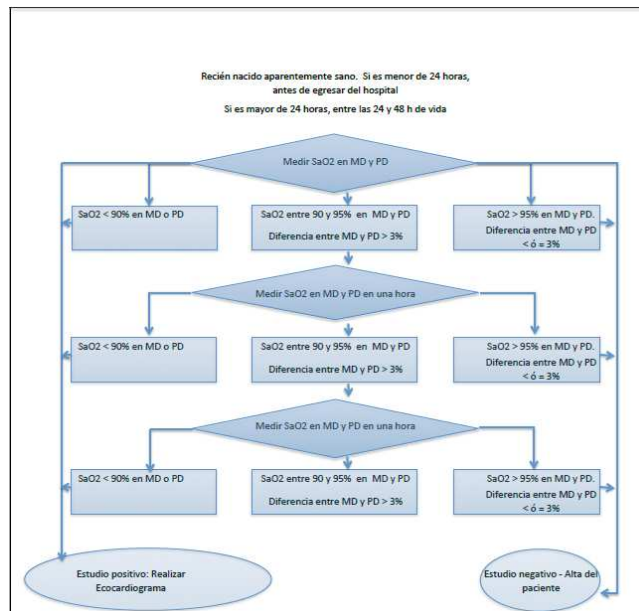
Recién nacido aparentemente sano. Si es menor de 24 horas, antes de egresar del hospital

Si es mayor de 24 horas, entre las 24 y 48 h de vida

Medir SaO2 en MD y PD

SaO2 < 90% en MD o PD

SaO2 entre 90 y 95% en MD y PD

Diferencia entre MD y PD > 3%

SaO2 > 95% en MD y PD.

Diferencia entre MD y PD < ó = 3%

Medir SaO2 en MD y PD en una hora

SaO2 < 90% en MD o PD

SaO2 entre 90 y 95% en MD y PD

Diferencia entre MD y PD > 3%

SaO2 > 95% en MD y PD.

Diferencia entre MD y PD < ó = 3%

Medir SaO2 en MD y PD en una hora

SaO2 < 90% en MD o PD

SaO2 entre 90 y 95% en MD y PD

Diferencia entre MD y PD > 3%

SaO2 > 95% en MD y PD.

Diferencia entre MD y PD < ó = 3%

Estudio positivo: Realizar Ecocardiograma

Estudio negativo - Alta del paciente